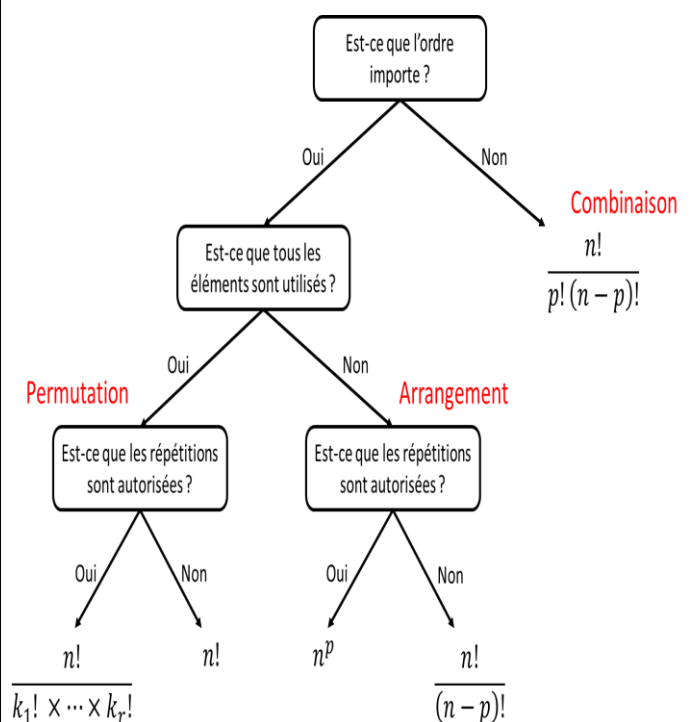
Est-ce que l'ordre importe ?

Oui

Non

Combinaison

$\frac{n!}{p!\,(n-p)!}$

Est-ce que tous les éléments sont utilisés ?

Oui

Non

Permutation

Arrangement

Est-ce que les répétitions sont autorisées ?

Est-ce que les répétitions sont autorisées ?

Oui

Non

Oui

Non

$\frac{n!}{k_1! \times \cdots \times k_r!}$

$n!$

$n^p$

$\frac{n!}{(n-p)!}$